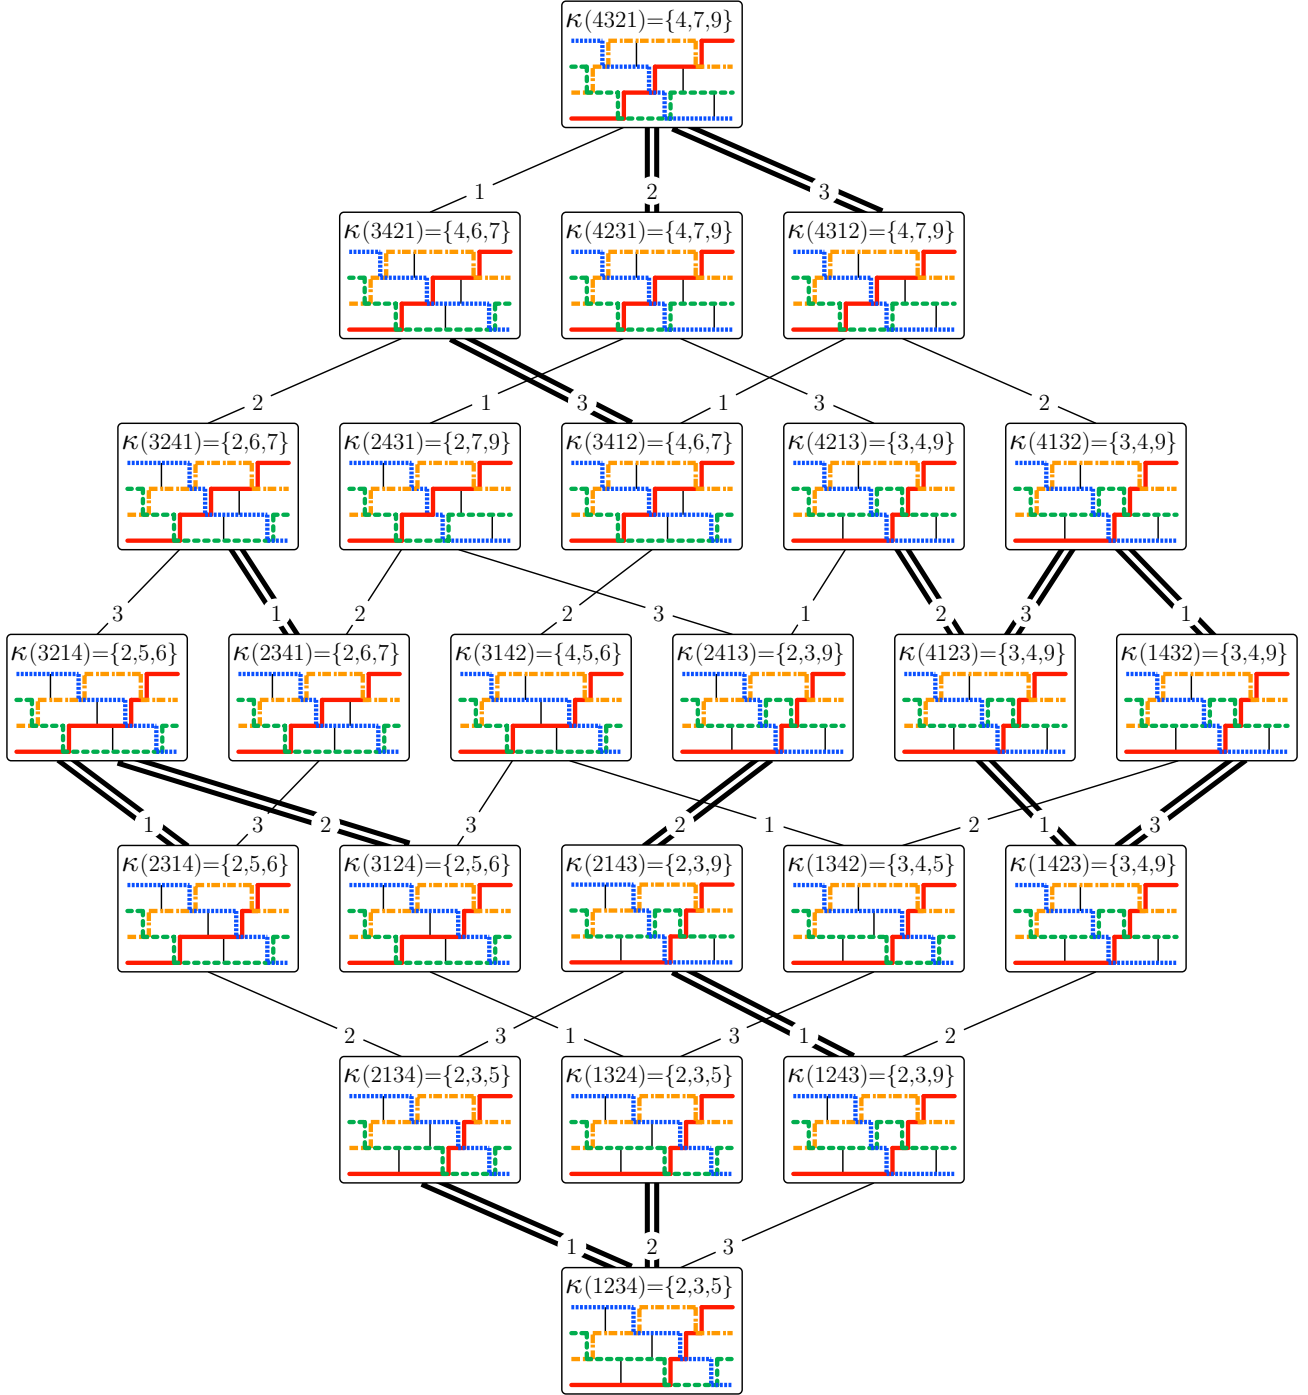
$\kappa(4321)=\{4,7,9\}$

1 2 3

$\kappa(3421)=\{4,6,7\}$ $\kappa(4231)=\{4,7,9\}$ $\kappa(4312)=\{4,7,9\}$

2 1 3 1 3 2

$\kappa(3241)=\{2,6,7\}$ $\kappa(2431)=\{2,7,9\}$ $\kappa(3412)=\{4,6,7\}$ $\kappa(4213)=\{3,4,9\}$ $\kappa(4132)=\{3,4,9\}$

3 1 2 2 3 1 2 3 1

$\kappa(3214)=\{2,5,6\}$ $\kappa(2341)=\{2,6,7\}$ $\kappa(3142)=\{4,5,6\}$ $\kappa(2413)=\{2,3,9\}$ $\kappa(4123)=\{3,4,9\}$ $\kappa(1432)=\{3,4,9\}$

1 3 2 3 2 1 2 1 3

$\kappa(2314)=\{2,5,6\}$ $\kappa(3124)=\{2,5,6\}$ $\kappa(2143)=\{2,3,9\}$ $\kappa(1342)=\{3,4,5\}$ $\kappa(1423)=\{3,4,9\}$

2 3 1 3 1 2

$\kappa(2134)=\{2,3,5\}$ $\kappa(1324)=\{2,3,5\}$ $\kappa(1243)=\{2,3,9\}$

1 2 3

$\kappa(1234)=\{2,3,5\}$